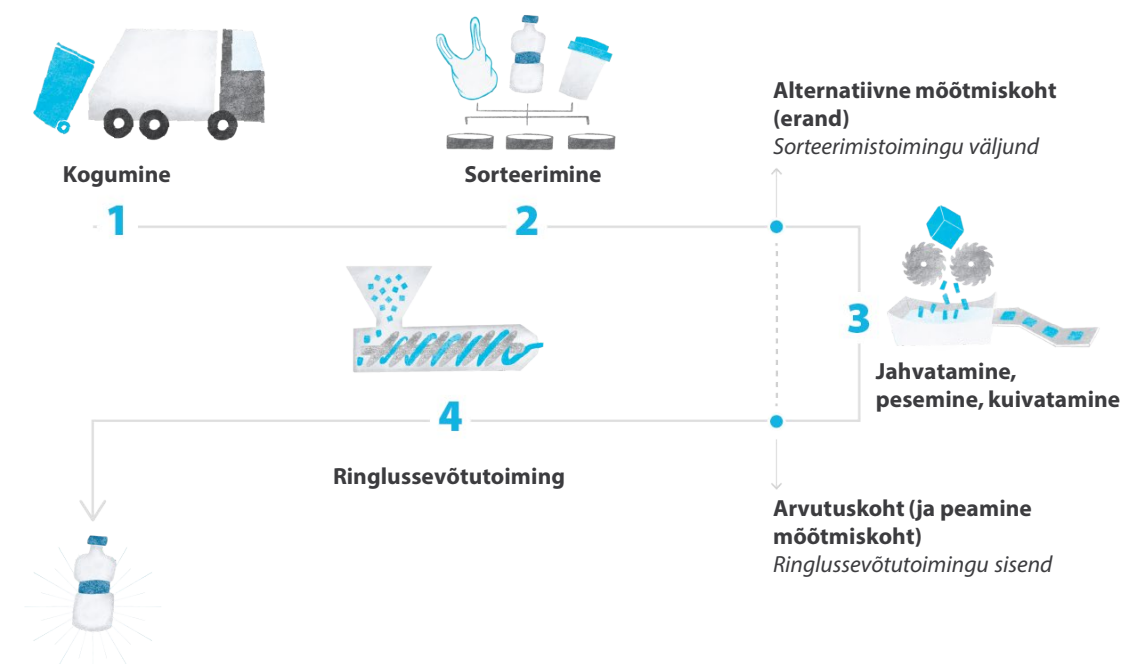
Kogumine

Sorteerimine

Alternatiivne mõõtmiskoht (erand)
Sorteerimistoimingu väljund

1

2

3

Jahvatamine, pesemine, kuivatamine

4

Ringlussevõtutoiming

Arvutuskoht (ja peamine mõõtmiskoht)
Ringlussevõtutoimingu sisend